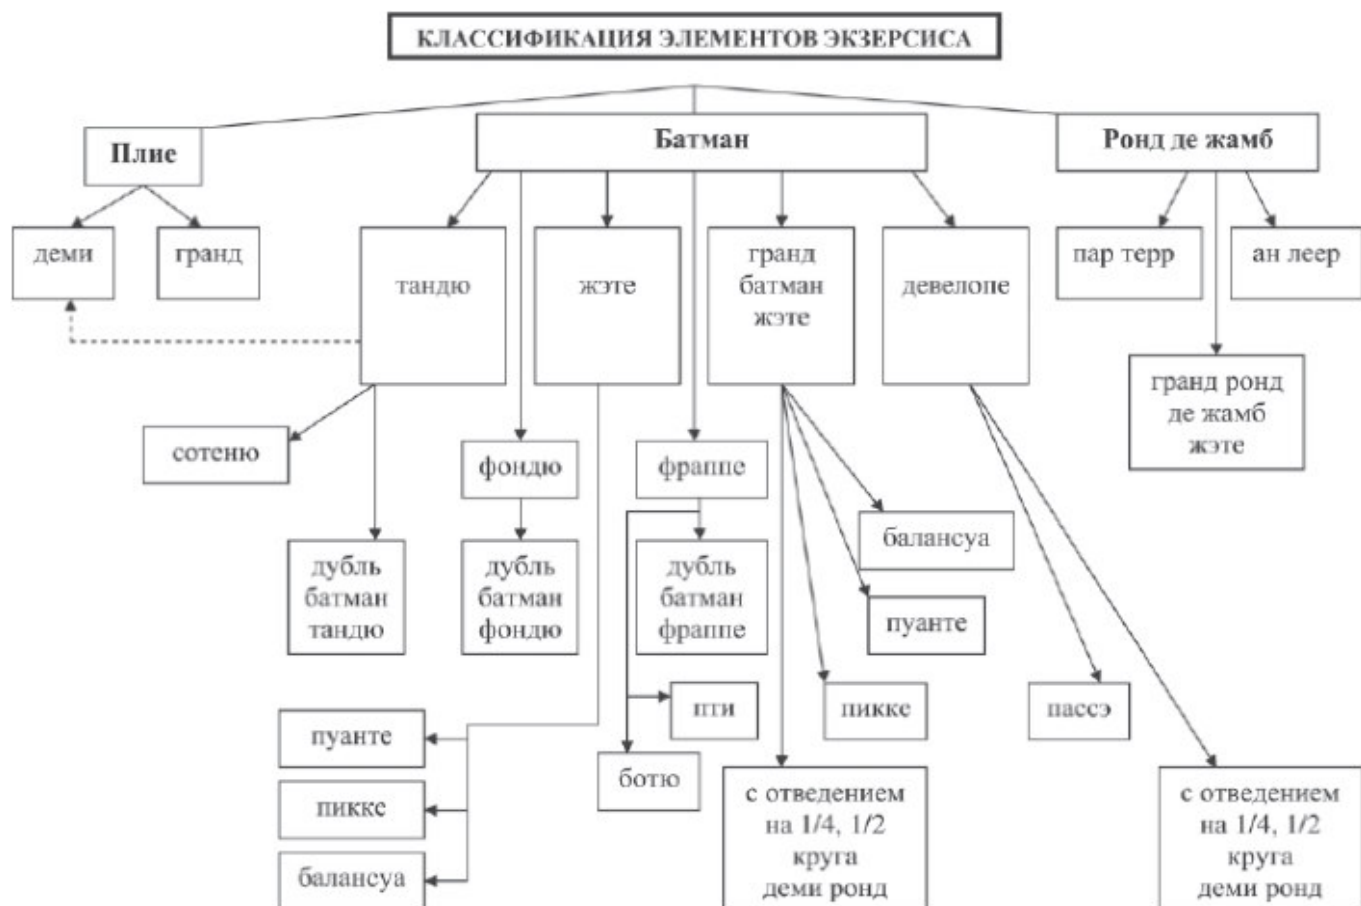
КЛАССИФИКАЦИЯ ЭЛЕМЕНТОВ ЭКЗЕРСИСА

Плие

Батман

Ронд де жамб

деми

гранд

тандю

жэте

гранд батман жэте

девелопе

пар терр

ан леер

гранд ронд де жамб жэте

сотеню

фондю

фраппе

балансуа

пуанте

дубль батман тандю

дубль батман фондю

дубль батман фраппе

пти

пикке

пассэ

пуанте

ботю

пикке

с отведением на 1/4, 1/2 круга деми ронд

с отведением на 1/4, 1/2 круга деми ронд

балансуа